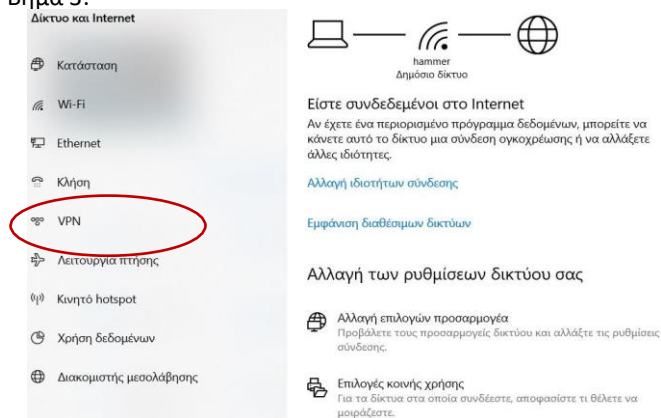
Βήμα 3:

Δίκτυο και Internet

Κατάσταση

Wi-Fi

Ethernet

Κλήση

VPN

Λειτουργία πτήσης

Κινητό hotspot

Χρήση δεδομένων

Διακομιστής μεσολάβησης

hammer
Δημόσιο δίκτυο

Είστε συνδεδεμένοι στο Internet

Αν έχετε ένα περιορισμένο πρόγραμμα δεδομένων, μπορείτε να κάνετε αυτό το δίκτυο μια σύνδεση ογκοχρέωσης ή να αλλάξετε άλλες ιδιότητες.

Αλλαγή ιδιοτήτων σύνδεσης

Εμφάνιση διαθέσιμων δικτύων

Αλλαγή των ρυθμίσεων δικτύου σας

Αλλαγή επιλογών προσαρμογέα
Προβάλετε τους προσαρμογείς δικτύου και αλλάξτε τις ρυθμίσεις σύνδεσης.

Επιλογές κοινής χρήσης
Για τα δίκτυα στα οποία συνδέεστε, αποφασίστε τι θέλετε να μοιράζεστε.